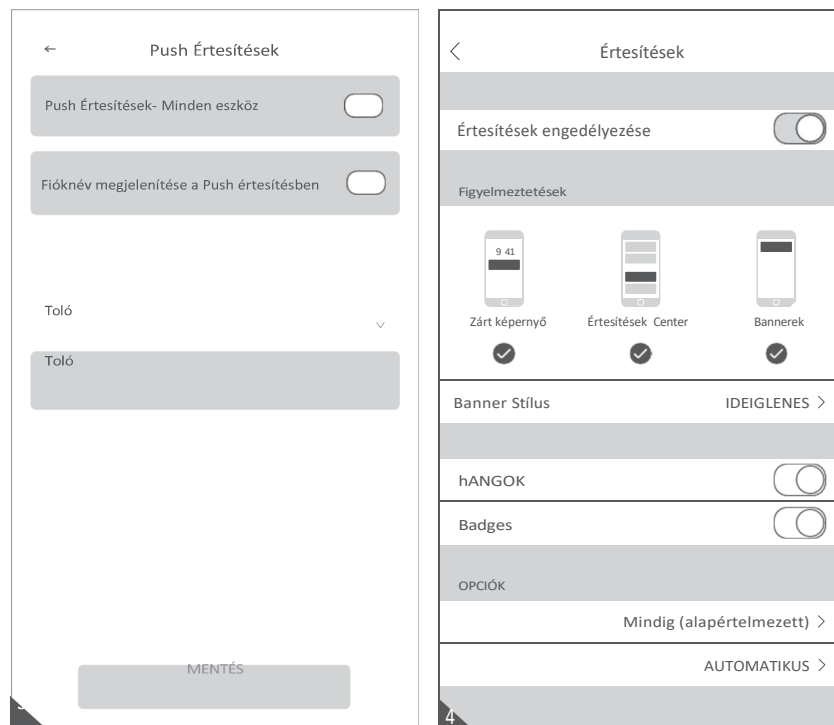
←
Push Értesítések

Push Értesítések- Minden eszköz

Fióknév megjelenítése a Push értesítésben

Toló

Toló

MENTÉS

3

<
Értesítések

Értesítések engedélyezése

Figyelmeztetések

9 41

Zárt képernyő

Értesítések Center

Bannerek

Banner Stílus
IDEIGLENES >

hANGOK

Badges

OPCIÓK

Mindig (alapértelmezett) >

AUTOMATIKUS >

4